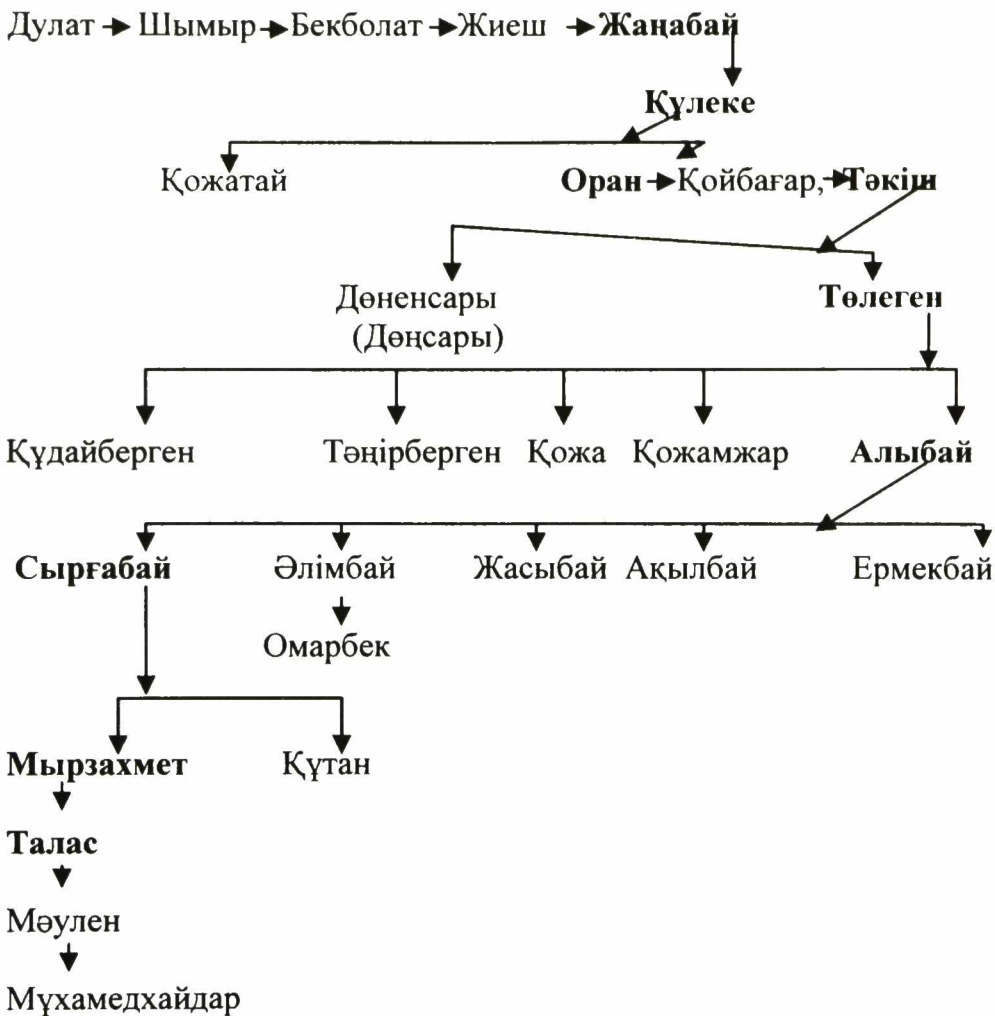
Дулат Шымыр Бекболат Жиеш **Жаңабай**

**Күлеке**

Қожатай **Оран** Қойбағар, **Тәкін**

Дөнeнсары (Дөңсары) **Төлеген**

Құдайберген Тәңірберген Қожа Қожамжар **Алыбай**

**Сырғабай** Әлімбай Жасыбай Ақылбай Ермекбай

Омарбек

**Мырзахмет** Құтан

**Талас**

Мәулен

Мұхамедхайдар